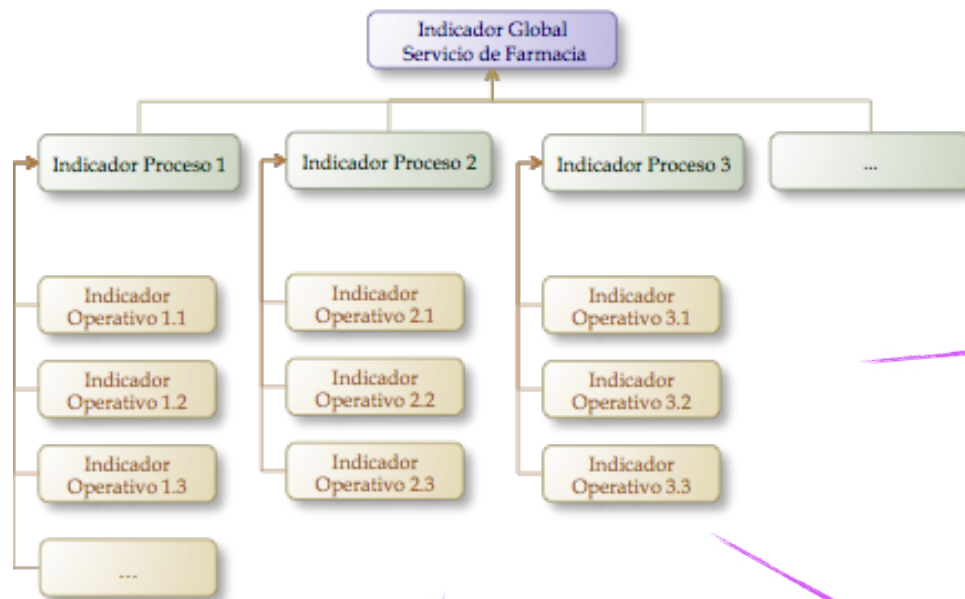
Indicador Global
Servicio de Farmacia

Indicador Proceso 1

Indicador Operativo 1.1

Indicador Operativo 1.2

Indicador Operativo 1.3

...

Indicador Proceso 2

Indicador Operativo 2.1

Indicador Operativo 2.2

Indicador Operativo 2.3

Indicador Proceso 3

Indicador Operativo 3.1

Indicador Operativo 3.2

Indicador Operativo 3.3

...